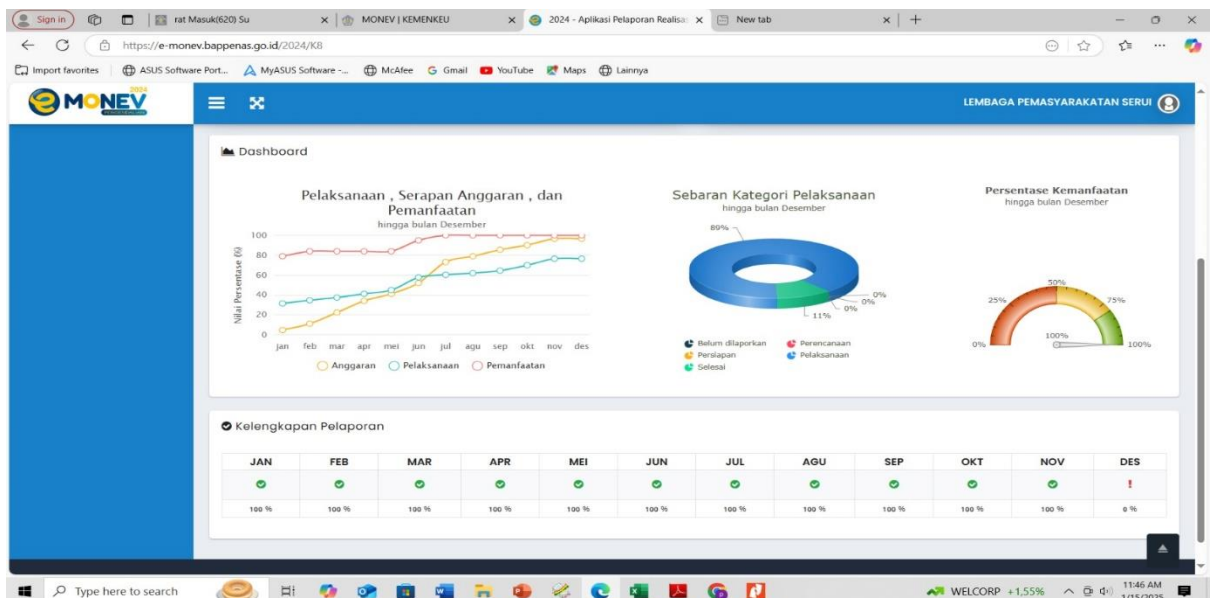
Sign in | rat Masuk(620) Su | MONEV | KEMENKEU | 2024 - Aplikasi Pelaporan Realisa | New tab

https://e-monev.bappenas.go.id/2024/K8

Import favorites | ASUS Software Port... | MyASUS Software -... | McAfee | Gmail | YouTube | Maps | Lainnya

e-MONEV 2024

LEMBAGA PEMASYARAKATAN SERUI

Dashboard

Pelaksanaan , Serapan Anggaran , dan Pemanfaatan
hingga bulan Desember

Nilai Persentase (%)

100
80
60
40
20
0

jan feb mar apr mei jun jul agu sep okt nov des

Anggaran Pelaksanaan Pemanfaatan

Sebaran Kategori Pelaksanaan
hingga bulan Desember

89%
0%
0%
11%

Belum dilaporkan
Perencanaan
Persiapan
Pelaksanaan
Selesai

Persentase Kemanfaatan
hingga bulan Desember

0%
25%
50%
75%
100%
100%

Kelengkapan Pelaporan

| JAN | FEB | MAR | APR | MEI | JUN | JUL | AGU | SEP | OKT | NOV | DES |
|---|---|---|---|---|---|---|---|---|---|---|---|
| ✓ | ✓ | ✓ | ✓ | ✓ | ✓ | ✓ | ✓ | ✓ | ✓ | ✓ | ! |
| 100 % | 100 % | 100 % | 100 % | 100 % | 100 % | 100 % | 100 % | 100 % | 100 % | 100 % | 0 % |

Type here to search

WELCORP +1,55%

11:46 AM
1/15/2025